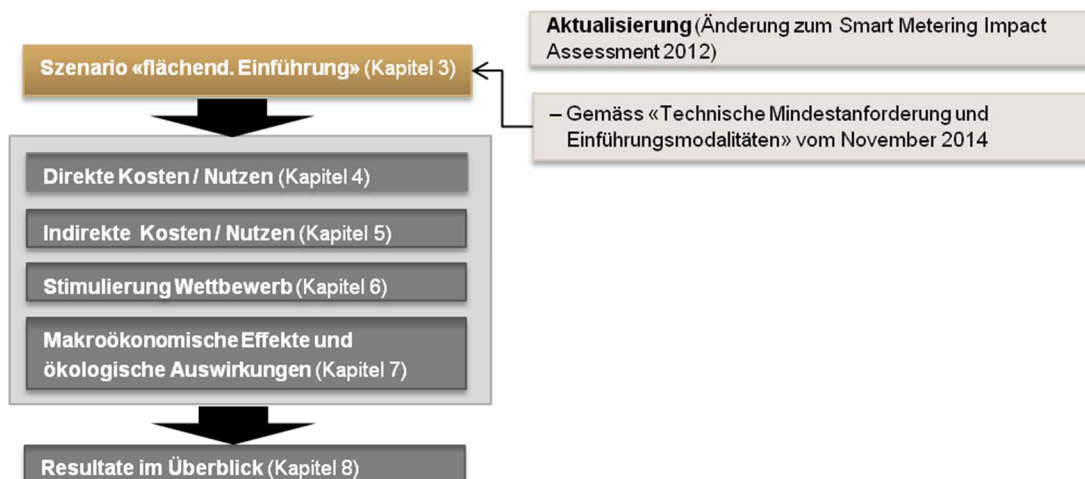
Szenario «flächend. Einführung» (Kapitel 3)

Aktualisierung (Änderung zum Smart Metering Impact Assessment 2012)

– Gemäss «Technische Mindestanforderung und Einführungsmodalitäten» vom November 2014

Direkte Kosten / Nutzen (Kapitel 4)

Indirekte Kosten / Nutzen (Kapitel 5)

Stimulierung Wettbewerb (Kapitel 6)

Makroökonomische Effekte und ökologische Auswirkungen (Kapitel 7)

Resultate im Überblick (Kapitel 8)